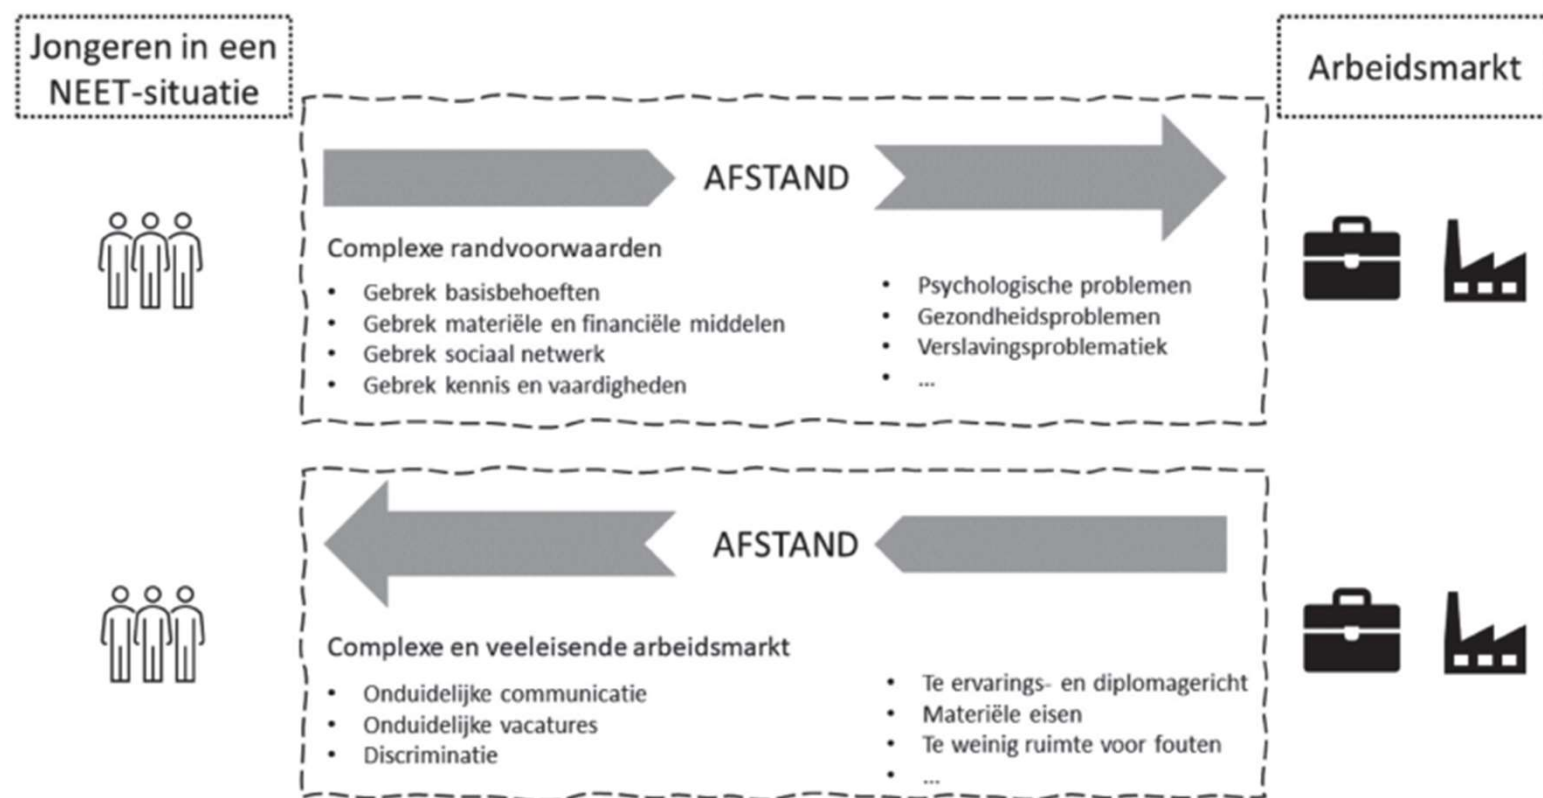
Jongeren in een NEET-situatie

Arbeidsmarkt

AFSTAND

Complexe randvoorwaarden

- Gebrek basisbehoeften
- Gebrek materiële en financiële middelen
- Gebrek sociaal netwerk
- Gebrek kennis en vaardigheden

- Psychologische problemen
- Gezondheidsproblemen
- Verslavingsproblematiek
- ...

AFSTAND

Complexe en veeleisende arbeidsmarkt

- Onduidelijke communicatie
- Onduidelijke vacatures
- Discriminatie

- Te ervarings- en diplomagericht
- Materiële eisen
- Te weinig ruimte voor fouten
- ...